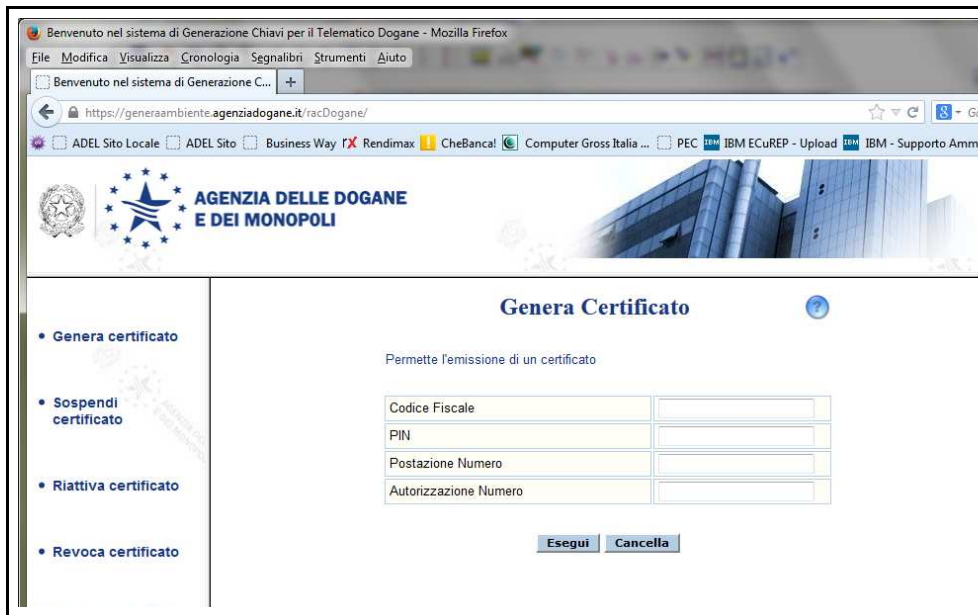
Benvenuto nel sistema di Generazione Chiavi per il Telematico Dogane - Mozilla Firefox

File Modifica Visualizza Cronologia Segnalibri Strumenti Aiuto

Benvenuto nel sistema di Generazione C... +

https://generaambiente.agenziadogane.it/racDogane/

ADEL Sito Locale ADEL Sito Business Way Rendimax CheBanca! Computer Gross Italia ... PEC IBM ECuREP - Upload IBM - Supporto Amm

AGENZIA DELLE DOGANE E DEI MONOPOLI

• Genera certificato

• Sospendi certificato

• Riattiva certificato

• Revoca certificato

Genera Certificato

Permette l'emissione di un certificato

| Codice Fiscale | |
|---|---|
| PIN | |
| Postazione Numero | |
| Autorizzazione Numero | |

Esegui Cancella